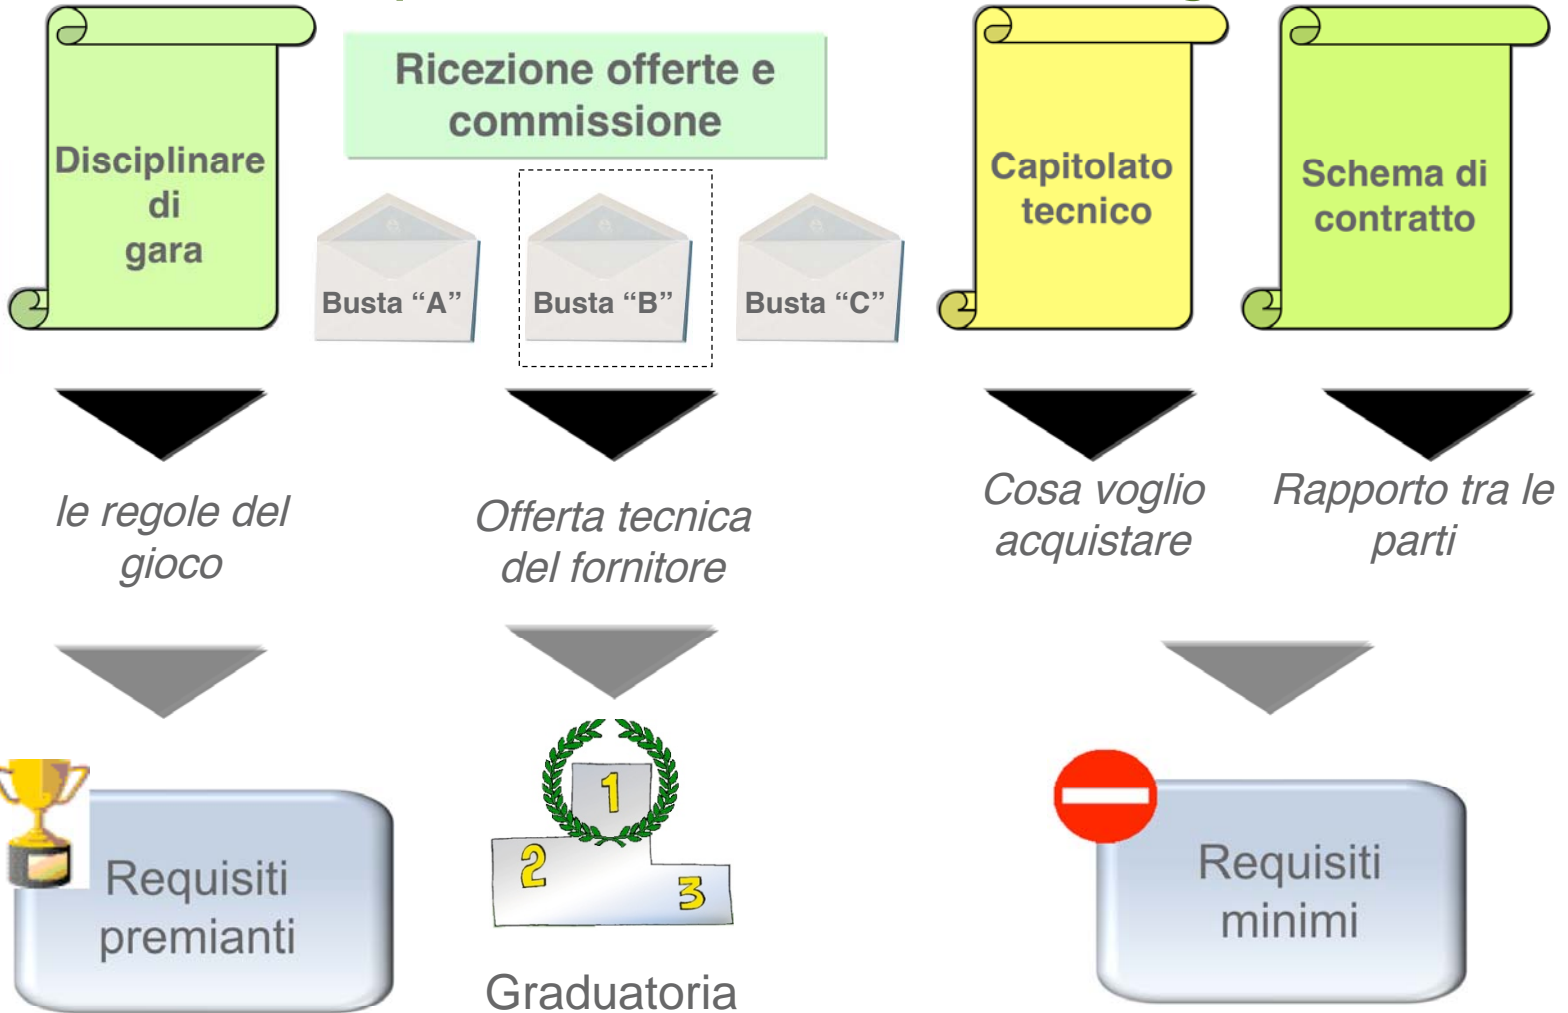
Disciplinare di gara

Ricezione offerte e commissione

Busta “A”

Busta “B”

Busta “C”

Capitolato tecnico

Schema di contratto

le regole del gioco

Offerta tecnica del fornitore

Cosa voglio acquistare

Rapporto tra le parti

Requisiti premianti

1

2

3

Graduatoria

Requisiti minimi